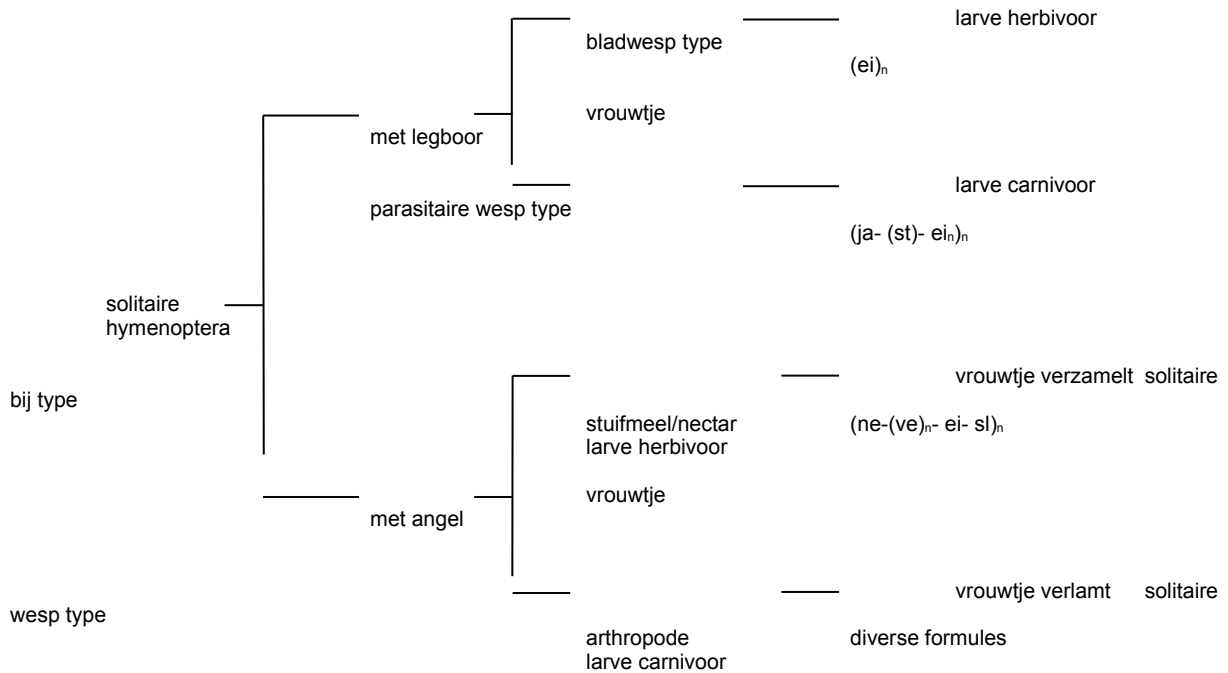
bladwesp type

larve herbivoor

$(ei)_n$

vrouwtje

met legboor

parasitaire wesp type

larve carnivoor

$(ja- (st)- ei_n)_n$

solitaire hymenoptera

vrouwtje verzamelt solitaire

bij type

stuifmeel/nectar larve herbivoor

$(ne-(ve)_n- ei- sl)_n$

vrouwtje

met angel

vrouwtje verlamt solitaire

wesp type

arthropode larve carnivoor

diverse formules